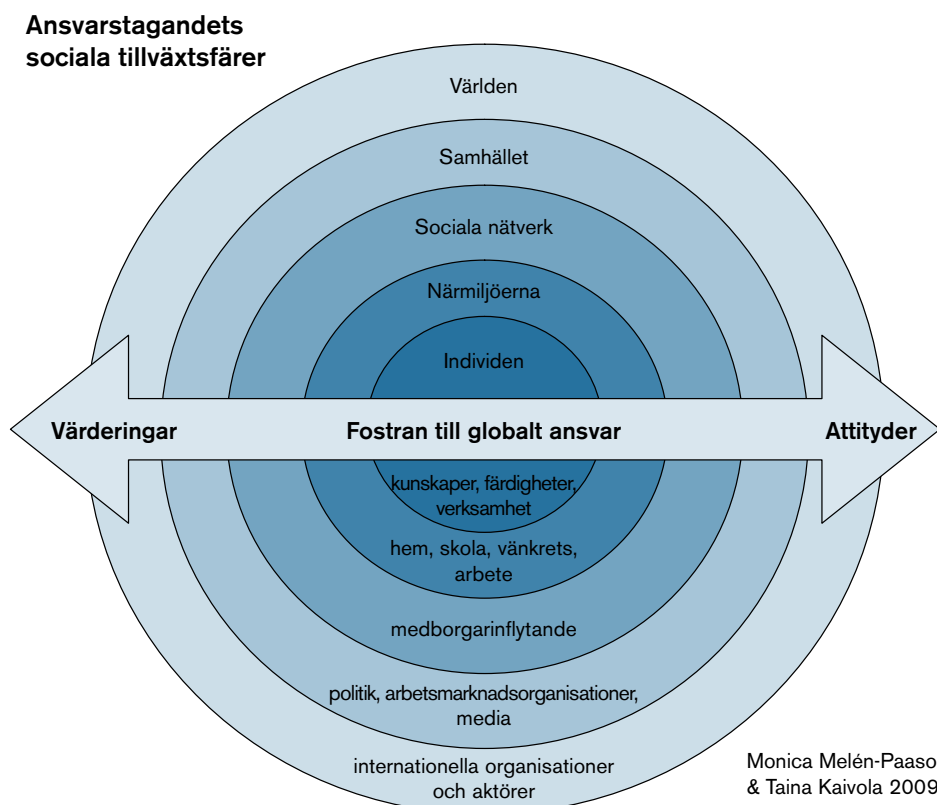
Ansvarstagandets sociala tillväxtsfärer

Världen

Samhället

Sociala nätverk

Närmiljöerna

Individen

Värderingar

Fostran till globalt ansvar

Attityder

kunskaper, färdigheter, verksamhet

hem, skola, vänkrets, arbete

medborgarinflytande

politik, arbetsmarknadsorganisationer, media

internationella organisationer och aktörer

Monica Melén-Paaso & Taina Kaivola 2009